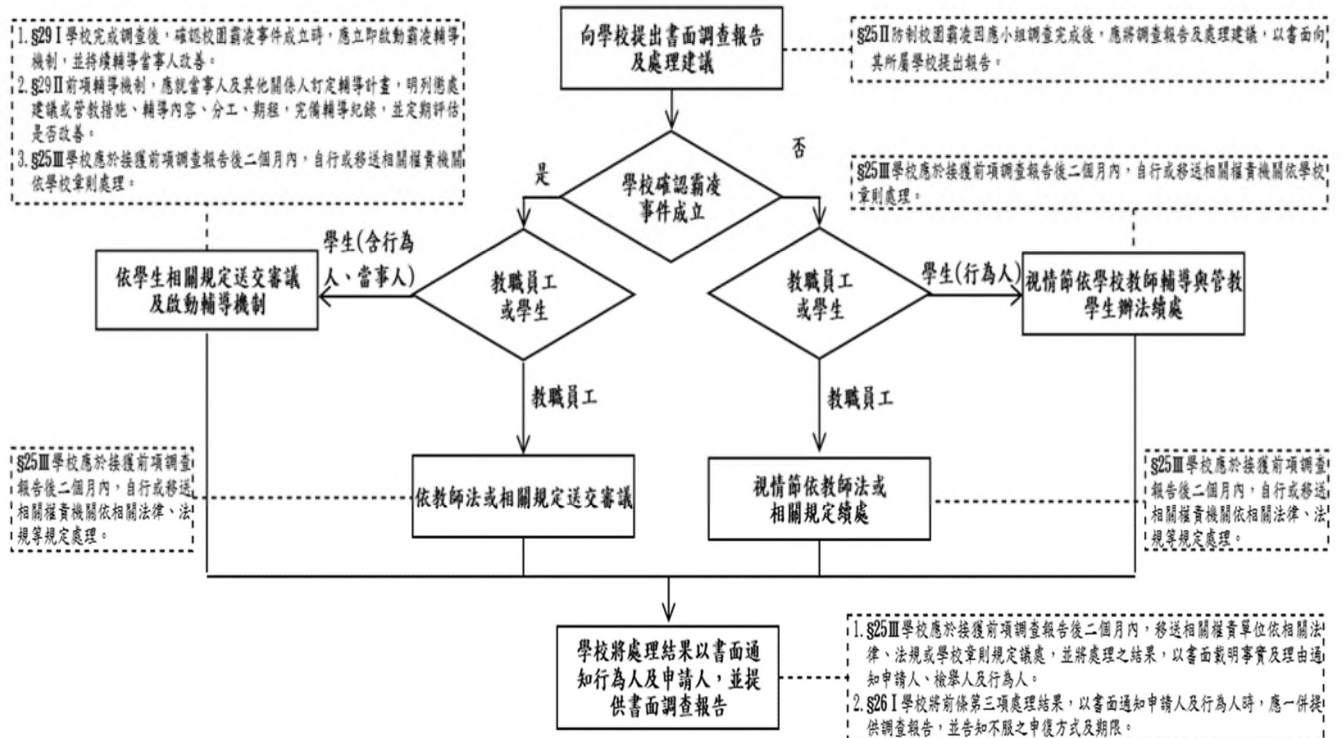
1. §29 I 學校完成調查後，確認校園霸凌事件成立時，應立即啟動霸凌輔導機制，並持續輔導當事人改善。
2. §29 II 前項輔導機制，應就當事人及其他關係人訂定輔導計畫，明列懲處建議或管教措施、輔導內容、分工、期程，完備輔導紀錄，並定期評估是否改善。
3. §25 III 學校應於接獲前項調查報告後二個月內，自行或移送相關權責機關依學校章則處理。

向學校提出書面調查報告及處理建議

§25 II 防制校園霸凌因應小組調查完成後，應將調查報告及處理建議，以書面向其所屬學校提出報告。

學校確認霸凌事件成立

是

否

§25 III 學校應於接獲前項調查報告後二個月內，自行或移送相關權責機關依學校章則處理。

依學生相關規定送交審議及啟動輔導機制

學生(含行為人、當事人)

教職員工或學生

教職員工或學生

學生(行為人)

視情節依學校教師輔導與管教學生辦法續處

教職員工

教職員工

§25 III 學校應於接獲前項調查報告後二個月內，自行或移送相關權責機關依相關法律、法規等規定處理。

依教師法或相關規定送交審議

視情節依教師法或相關規定續處

§25 III 學校應於接獲前項調查報告後二個月內，自行或移送相關權責機關依相關法律、法規等規定處理。

學校將處理結果以書面通知行為人及申請人，並提供書面調查報告

1. §25 III 學校應於接獲前項調查報告後二個月內，移送相關權責單位依相關法律、法規或學校章則規定議處，並將處理之結果，以書面載明事實及理由通知申請人、檢舉人及行為人。
2. §26 I 學校將前條第三項處理結果，以書面通知申請人及行為人時，應一併提供調查報告，並告知不服之申復方式及期限。